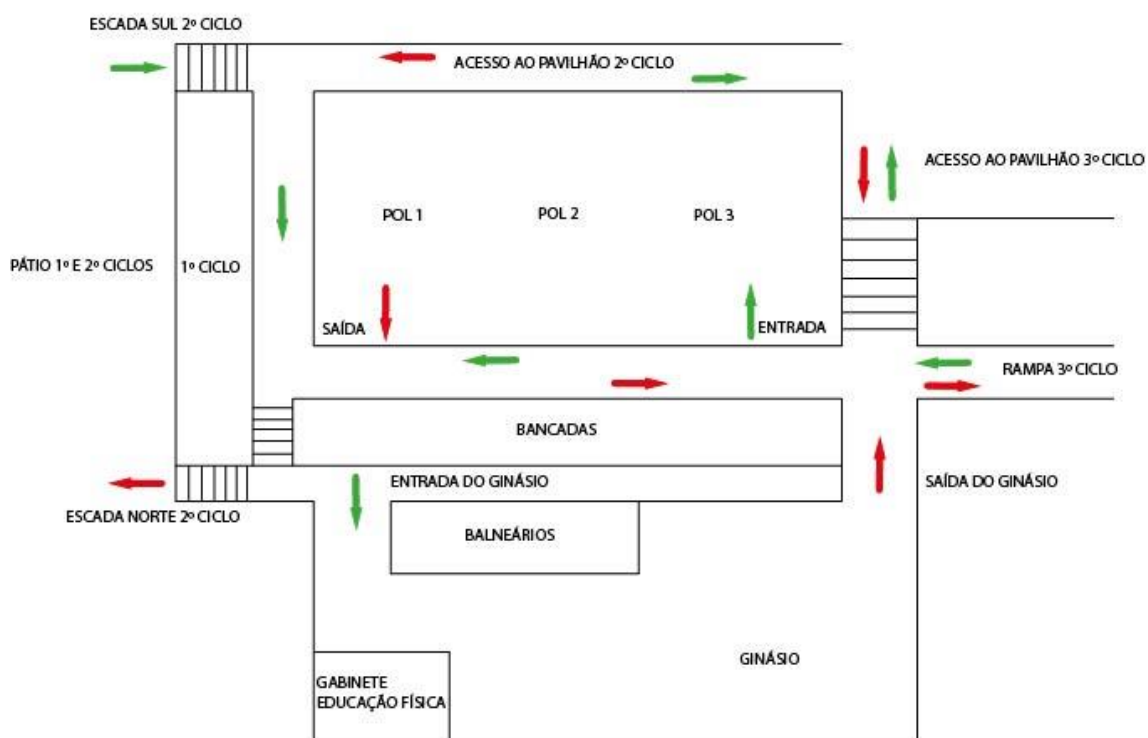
ESCADA SUL 2º CICLO

ACESSO AO PAVILHÃO 2º CICLO

ACESSO AO PAVILHÃO 3º CICLO

POL 1

POL 2

POL 3

PÁTIO 1º E 2º CICLOS

1º CICLO

SAÍDA

ENTRADA

RAMPA 3º CICLO

BANCADAS

ENTRADA DO GINÁSIO

SAÍDA DO GINÁSIO

ESCADA NORTE 2º CICLO

BALNEÁRIOS

GINÁSIO

GABINETE EDUCAÇÃO FÍSICA